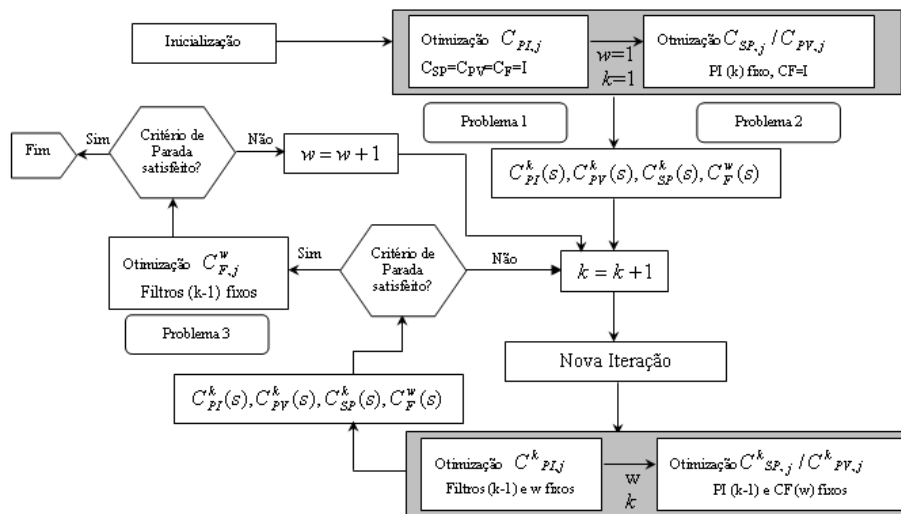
Inicialização

Otimização $C_{PI,j}$
$C_{SP}=C_{PV}=C_F=I$

$w=1$
$k=1$

Otimização $C_{SP,j} / C_{PV,j}$
PI (k) fixo, CF=I

Problema 1

Problema 2

Fim

Sim

Critério de Parada satisfeito?

Não

$w = w + 1$

$C^k_{PI}(s), C^k_{PV}(s), C^k_{SP}(s), C^w_F(s)$

Otimização $C^w_{F,j}$
Filtros (k-1) fixos

Sim

Critério de Parada satisfeito?

Não

$k = k + 1$

Problema 3

Nova Iteração

$C^k_{PI}(s), C^k_{PV}(s), C^k_{SP}(s), C^w_F(s)$

Otimização $C^k{}_{PI,j}$
Filtros (k-1) e w fixos

w
$k$

Otimização $C^k{}_{SP,j} / C^k{}_{PV,j}$
PI (k-1) e CF (w) fixos